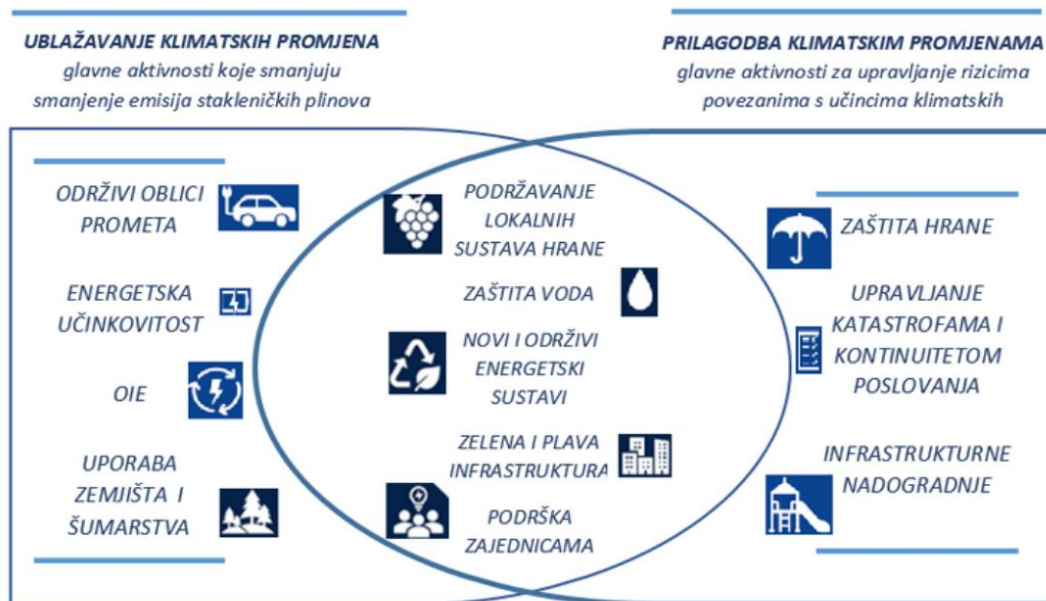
UBLAŽAVANJE KLIMATSKIH PROMJENA
glavne aktivnosti koje smanjuju smanjenje emisija stakleničkih plinova

PRILAGODBA KLIMATSKIM PROMJENAMA
glavne aktivnosti za upravljanje rizicima povezanima s učincima klimatskih

ODRŽIVI OBLICI PROMETA

ENERGETSKA UČINKOVITOST

OIE

UPORABA ZEMJIŠTA I ŠUMARSTVA

PODRŽAVANJE LOKALNIH SUSTAVA HRANE

ZAŠTITA VODA

NOVI I ODRŽIVI ENERGETSKI SUSTAVI

ZELENA I PLAVA INFRASTRUKTURA

PODRŠKA ZAJEDNICAMA

ZAŠTITA HRANE

UPRAVLJANJE KATASTROFAMA I KONTINUITETOM POSLOVANJA

INFRASTRUKTURNE NADOGRADNJE